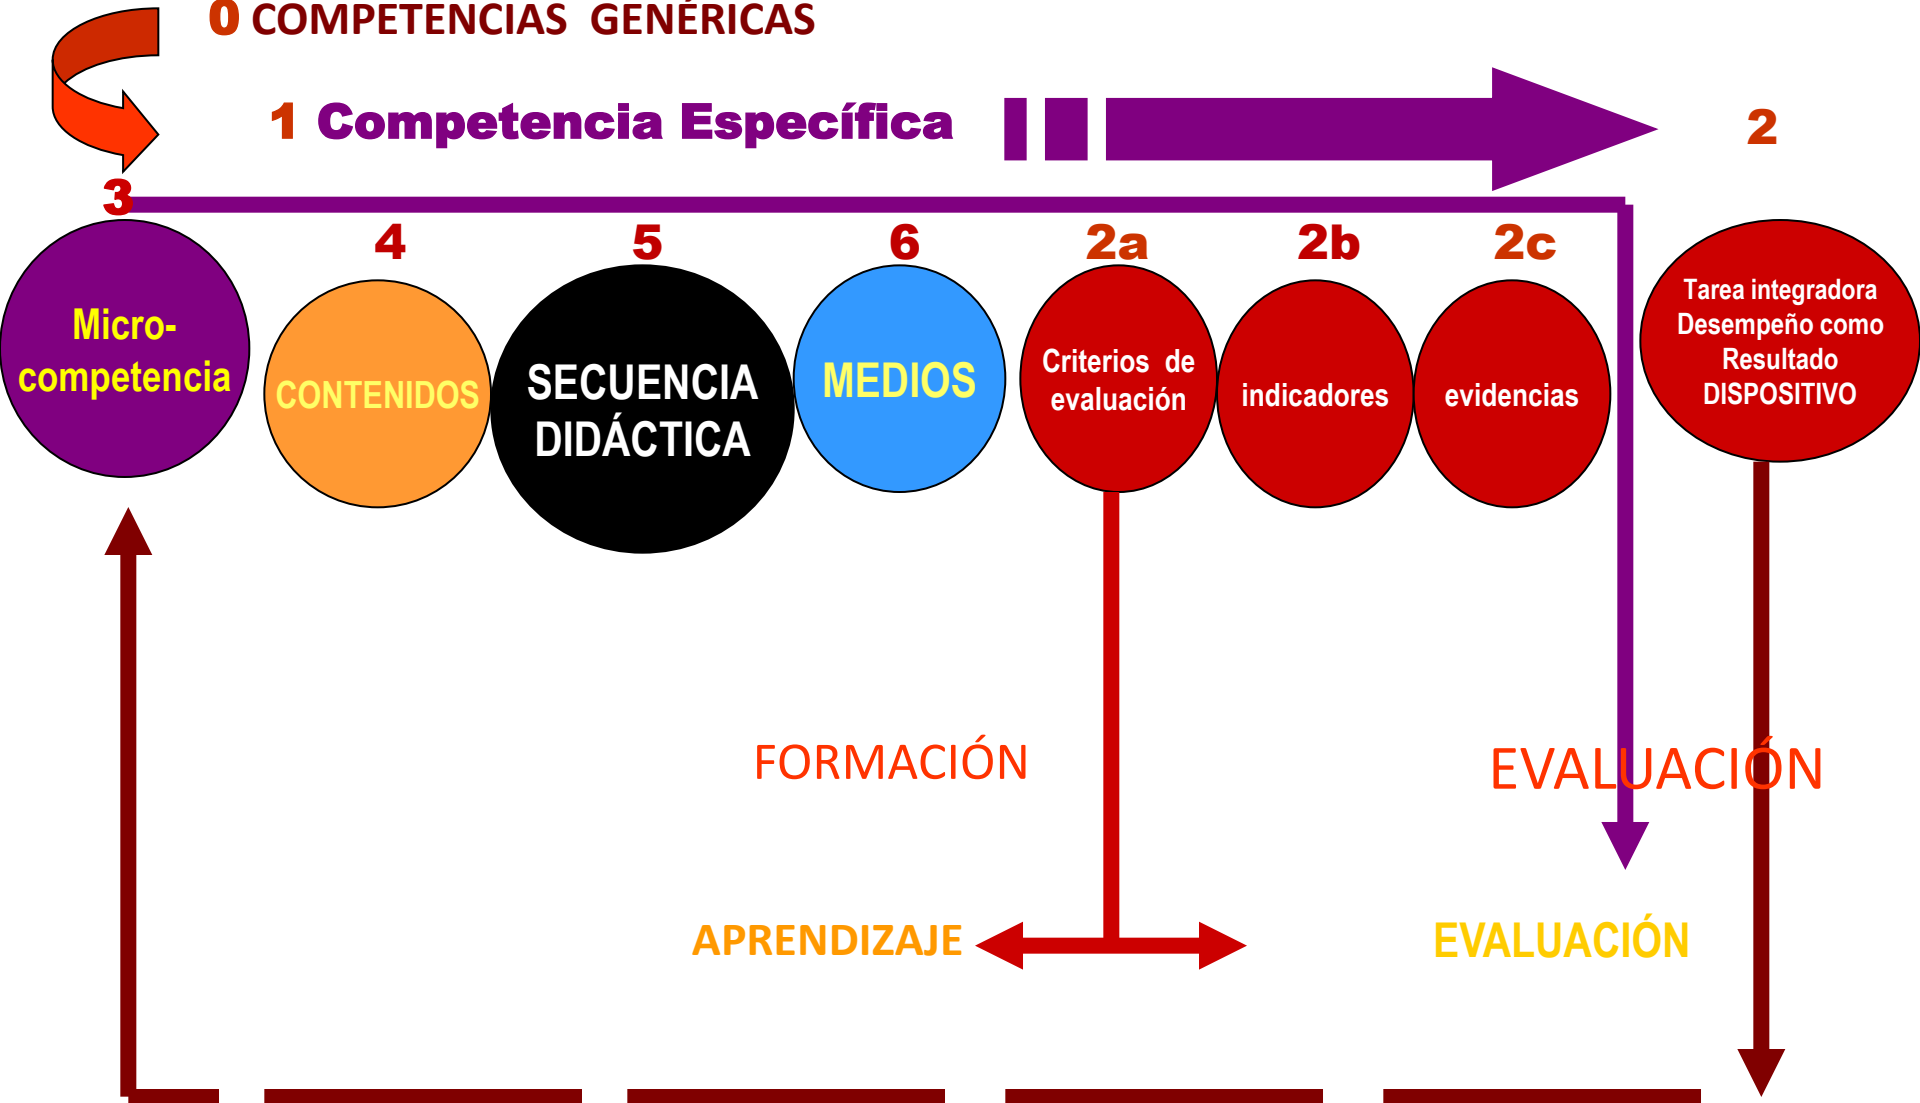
0 COMPETENCIAS GENÉRICAS

1 Competencia Específica

2

3

Micro-competencia

4

CONTENIDOS

5

SECUENCIA DIDÁCTICA

6

MEDIOS

2a

Criterios de evaluación

2b

indicadores

2c

evidencias

Tarea integradora Desempeño como Resultado DISPOSITIVO

FORMACIÓN

EVALUACIÓN

APRENDIZAJE

EVALUACIÓN